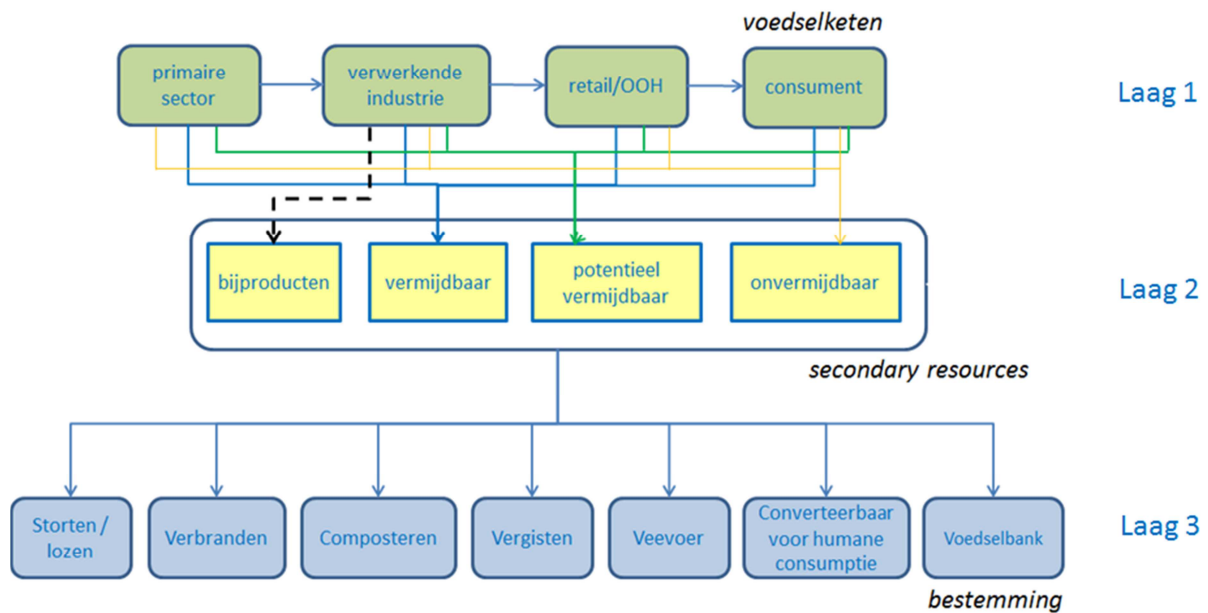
voedselketen

primaire sector

verwerkende industrie

retail/OOH

consument

Laag 1

bijproducten

vermijdbaar

potentieel vermijdbaar

onvermijdbaar

Laag 2

secondary resources

Storten / lozen

Verbranden

Composteren

Vergisten

Veevoer

Converteerbaar voor humane consumptie

Voedselbank

Laag 3

bestemming